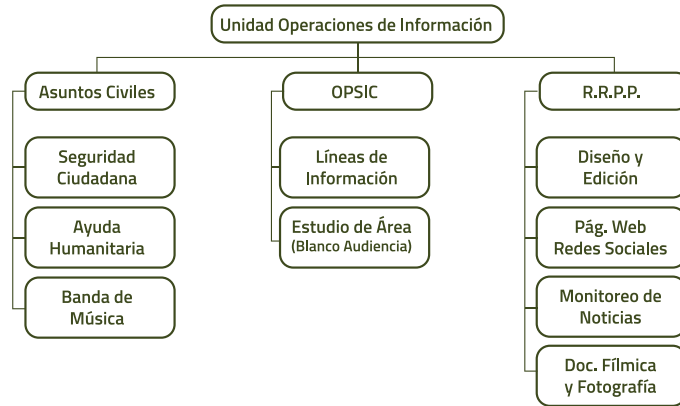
Unidad Operaciones de Información

Asuntos Civiles

Seguridad Ciudadana

Ayuda Humanitaria

Banda de Música

OPSIC

Líneas de Información

Estudio de Área (Blanco Audiencia)

R.R.P.P.

Diseño y Edición

Pág. Web Redes Sociales

Monitoreo de Noticias

Doc. Fílmica y Fotografía